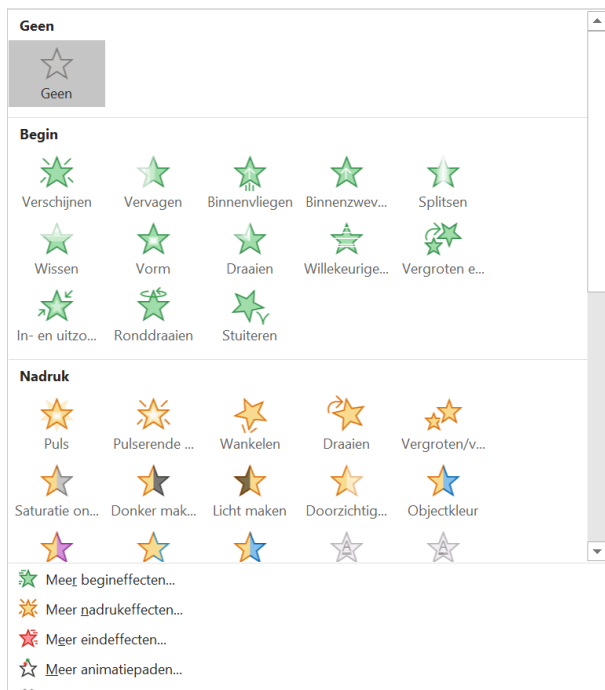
Geen

Geen

Begin

Verschijnen
Vervagen
Binnenvliegen
Binnenzwev...
Splitsen
Wissen
Vorm
Draaien
Willekeurige...
Vergroten e...
In- en uitzo...
Ronddraaien
Stuiteren

Nadruk

Puls
Pulserende ...
Wankelen
Draaien
Vergroten/v...
Saturatie on...
Donker mak...
Licht maken
Doorzichtig...
Objectkleur

Meer begineffecten...
Meer nadrukeffecten...
Meer eindeffecten...
Meer animatiepaden...